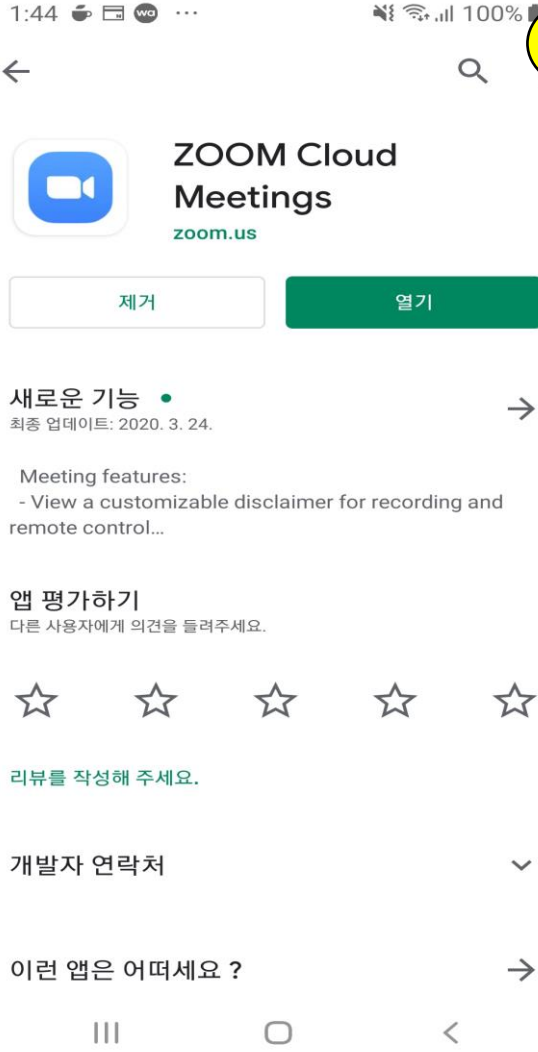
1:44 ··· 100%

ZOOM Cloud Meetings
zoom.us

제거

열기

새로운 기능 •
최종 업데이트: 2020. 3. 24.

Meeting features:
- View a customizable disclaimer for recording and remote control...

앱 평가하기
다른 사용자에게 의견을 들려주세요.

리뷰를 작성해 주세요.

개발자 연락처

이런 앱은 어떠세요 ?